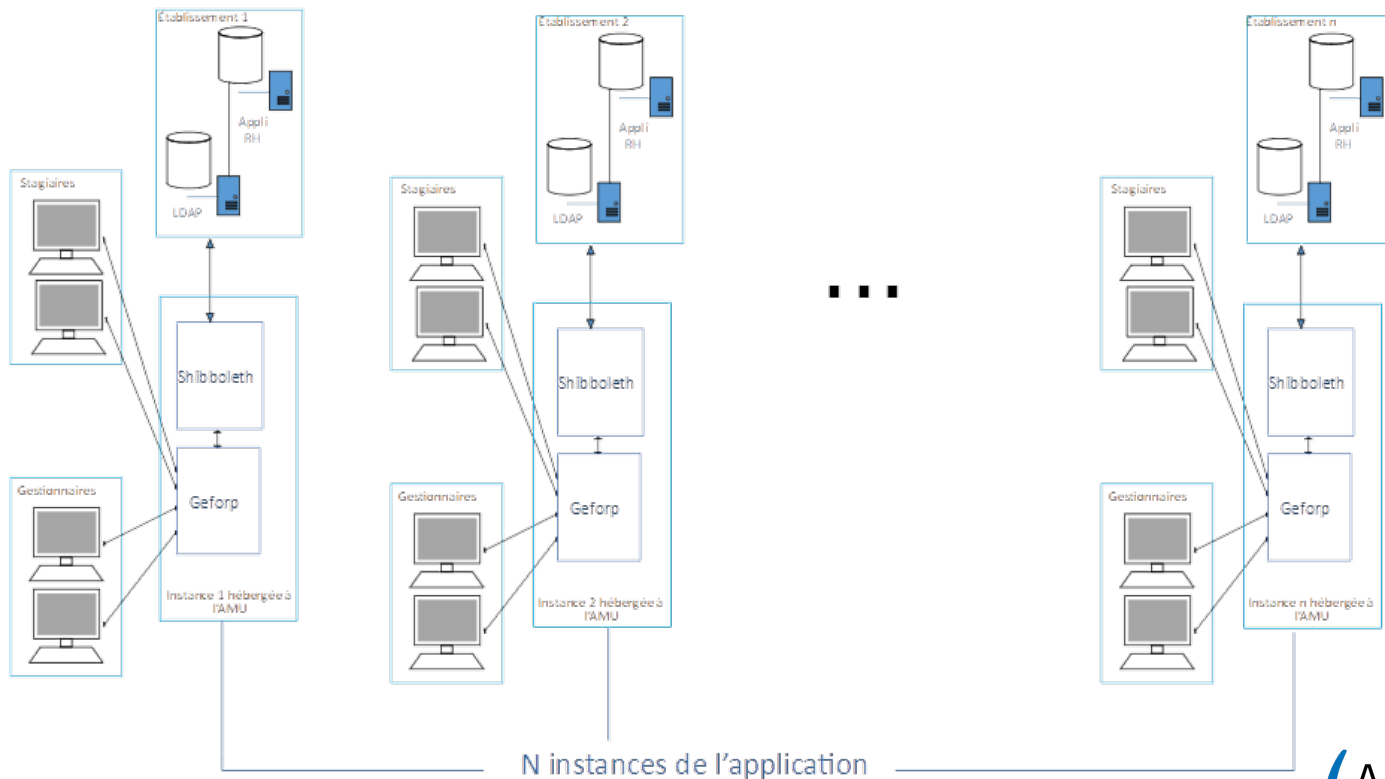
Etablissement 1

Appli RH

LDAP

Stagiaires

Shibboleth

Geforp

Gestionnaires

Instance 1 hébergée à l'AMU

Etablissement 2

Appli RH

LDAP

Stagiaires

Shibboleth

Geforp

Gestionnaires

Instance 2 hébergée à l'AMU

...

Etablissement n

Appli RH

LDAP

Stagiaires

Shibboleth

Geforp

Gestionnaires

Instance n hébergée à l'AMU

N instances de l'application

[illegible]